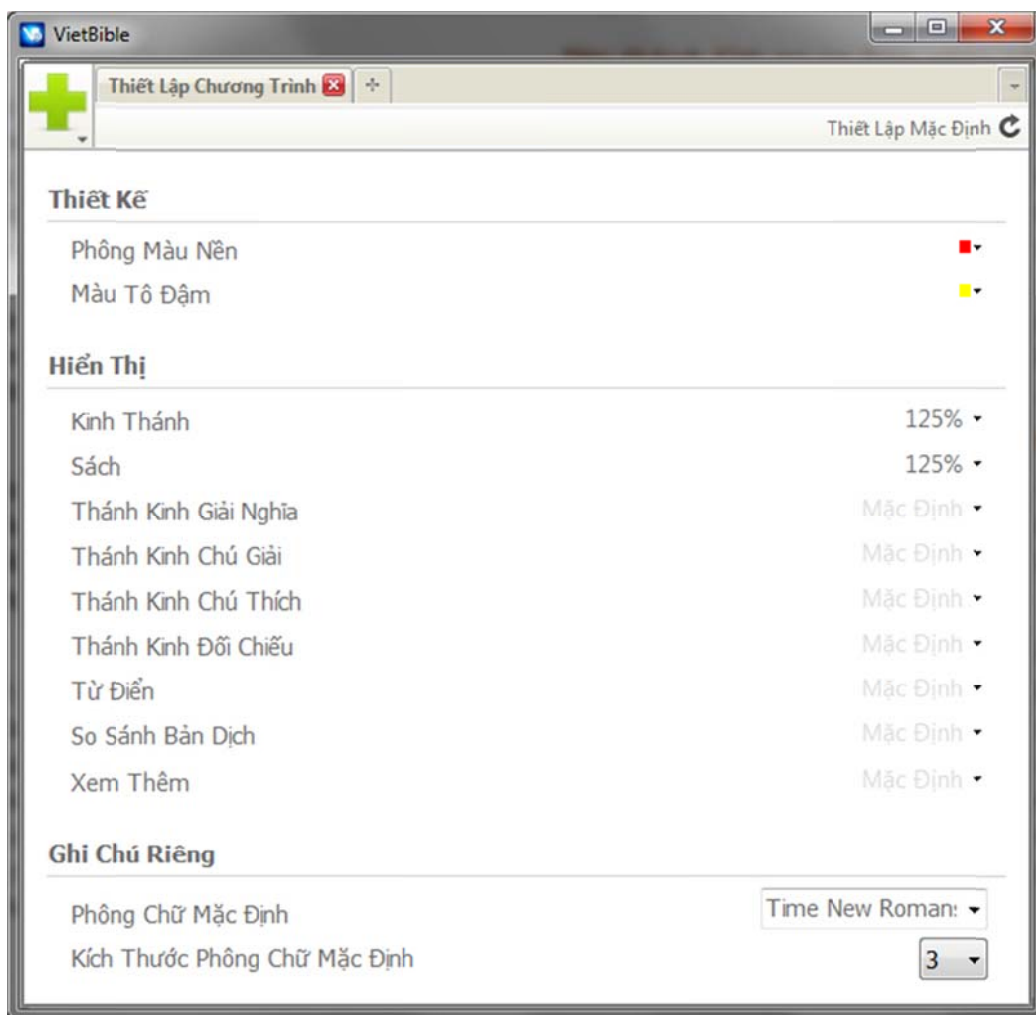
VietBible

Thiết Lập Chương Trình

Thiết Lập Mặc Định

Thiết Kế

Phông Màu Nền

Màu Tô Đậm

Hiển Thị

Kinh Thánh 125%

Sách 125%

Thánh Kinh Giải Nghĩa Mặc Định

Thánh Kinh Chú Giải Mặc Định

Thánh Kinh Chú Thích Mặc Định

Thánh Kinh Đối Chiếu Mặc Định

Từ Điển Mặc Định

So Sánh Bản Dịch Mặc Định

Xem Thêm Mặc Định

Ghi Chú Riêng

Phông Chữ Mặc Định Time New Roman:

Kích Thước Phông Chữ Mặc Định 3